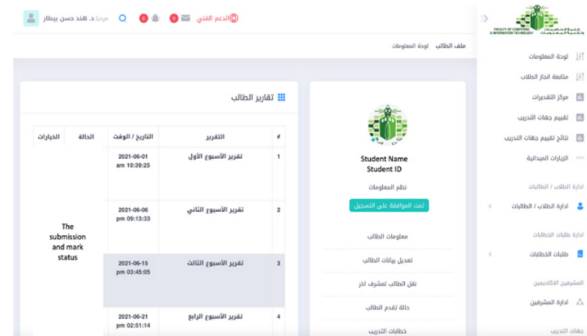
FACULTY OF COMPUTING & INFORMATION TECHNOLOGY

لوحة المعلومات
متابعة انجاز الطالب
مركز التقديرات
تقييم جهات التدريب
نتائج تقييم جهات التدريب
الزيارات الميدانية

ادارة الطلاب / الطالبات
ادارة الطلاب / الطالبات

طلبات الخطابات
طلبات الخطابات

المشرفين الأكاديميين
ادارة المشرفين

الدعم الفني 10
مرحبا د. هند حسن بيطار

ملف الطالب لوحة المعلومات

Student Name
Student ID
نظم المعلومات
تمت الموافقة على التسجيل
معلومات الطالب
تعديل بيانات الطالب
نقل الطالب لمشرف اخر
حالة تقدم الطالب
خطابات التدريب

تقارير الطالب

| # | التقرير | التاريخ / الوقت | الحالة | الخيارات |
|---|---|---|---|---|
| 1 | تقرير الأسبوع الأول | 2021-06-01 am 10:39:25 | The submission and mark status | |
| 2 | تقرير الأسبوع الثاني | 2021-06-06 pm 09:13:33 | | |
| 3 | تقرير الأسبوع الثالث | 2021-06-15 pm 03:45:05 | | |
| 4 | تقرير الأسبوع الرابع | 2021-06-21 pm 02:51:14 | | |